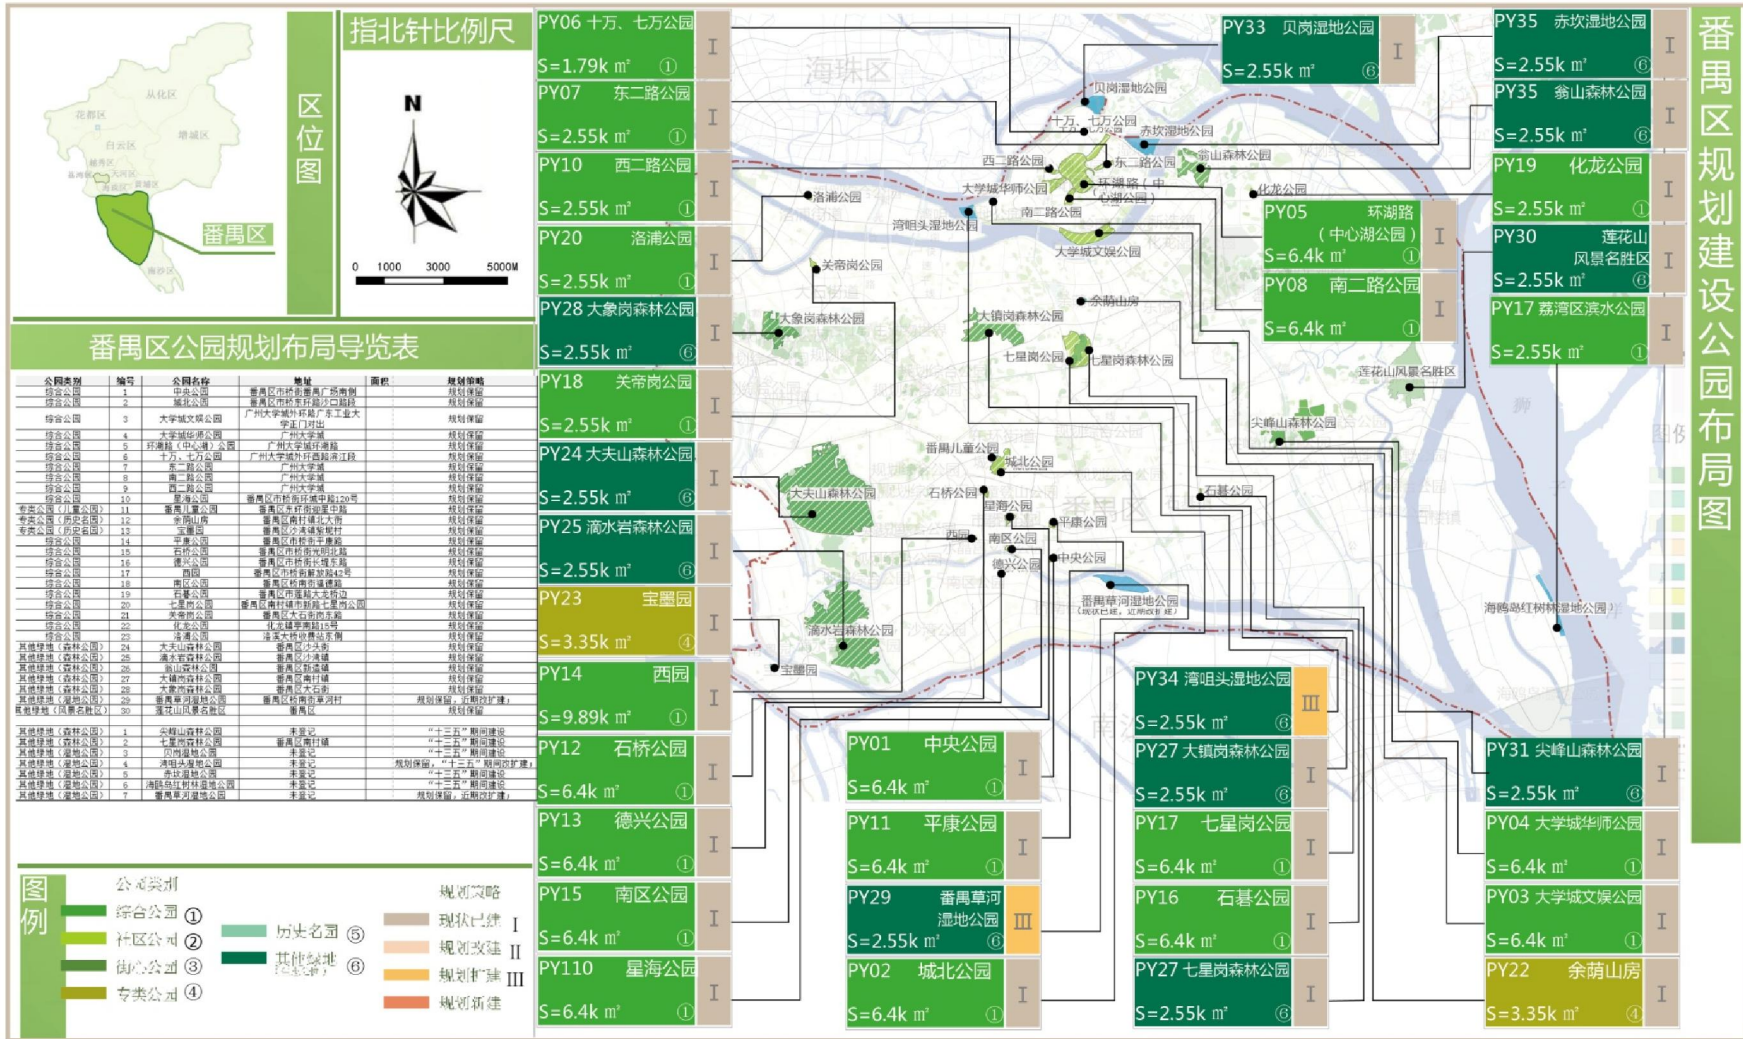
番禺区规划建设公园布局图

区位图

从化区
花都区
增城区
白云区
越秀区
荔湾区
天河区
海珠区
黄埔区
番禺区
南沙区

指北针比例尺

N

0 1000 3000 5000M

番禺区公园规划布局导览表

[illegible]

图例

公园类别
综合公园 ①
社区公园 ②
街心公园 ③
专类公园 ④
历史名园 ⑤
其他绿地 ⑥

规划策略
现状已建 I
规划改建 II
规划扩建 III
规划新建

PY06 十万、七万公园 S=1.79k m² ① I
PY07 东二路公园 S=2.55k m² ① I
PY10 西二路公园 S=2.55k m² ① I
PY20 洛浦公园 S=2.55k m² ① I
PY28 大象岗森林公园 S=2.55k m² ⑥ I
PY18 关帝岗公园 S=2.55k m² ① I
PY24 大夫山森林公园 S=2.55k m² ⑥ I
PY25 滴水岩森林公园 S=2.55k m² ⑥ I
PY23 宝墨园 S=3.35k m² ④ I
PY14 西园 S=9.89k m² ① I
PY12 石桥公园 S=6.4k m² ① I
PY13 德兴公园 S=6.4k m² ① I
PY15 南区公园 S=6.4k m² ① I
PY110 星海公园 S=6.4k m² ① I

PY33 贝岗湿地公园 S=2.55k m² ⑥ I
PY05 环湖路（中心湖公园） S=6.4k m² ① I
PY08 南二路公园 S=6.4k m² ① I

PY35 赤坎湿地公园 S=2.55k m² ⑥ I
PY35 翁山森林公园 S=2.55k m² ⑥ I
PY19 化龙公园 S=2.55k m² ① I
PY30 莲花山风景名胜区 S=2.55k m² ⑥ I
PY17 荔湾区滨水公园 S=2.55k m² ① I

PY34 湾咀头湿地公园 S=2.55k m² ⑥ III
PY27 大镇岗森林公园 S=2.55k m² ⑥ I
PY17 七星岗公园 S=6.4k m² ① I
PY16 石碁公园 S=6.4k m² ① I
PY27 七星岗森林公园 S=2.55k m² ⑥ I

PY01 中央公园 S=6.4k m² ① I
PY11 平康公园 S=6.4k m² ① I
PY29 番禺草河湿地公园 S=2.55k m² ⑥ III
PY02 城北公园 S=6.4k m² ① I

PY31 尖峰山森林公园 S=2.55k m² ⑥ I
PY04 大学城华师公园 S=6.4k m² ① I
PY03 大学城文娱公园 S=6.4k m² ① I
PY22 余荫山房 S=3.35k m² ④ I

海珠区
贝岗湿地公园
十万、七万公园
赤坎湿地公园
西二路公园
东二路公园
翁山森林公园
大学城华师公园
环湖路（中心湖公园）
化龙公园
洛浦公园
南二路公园
湾咀头湿地公园
大学城文娱公园
关帝岗公园
余荫山房
大象岗森林公园
大镇岗森林公园
七星岗公园
七星岗森林公园
莲花山风景名胜区
尖峰山森林公园
番禺儿童公园
城北公园
石碁公园
大夫山森林公园
石桥公园
星海公园
平康公园
西园
南区公园
德兴公园
中央公园
番禺草河湿地公园
滴水岩森林公园
海鸥岛红树林湿地公园
宝墨园
番禺区